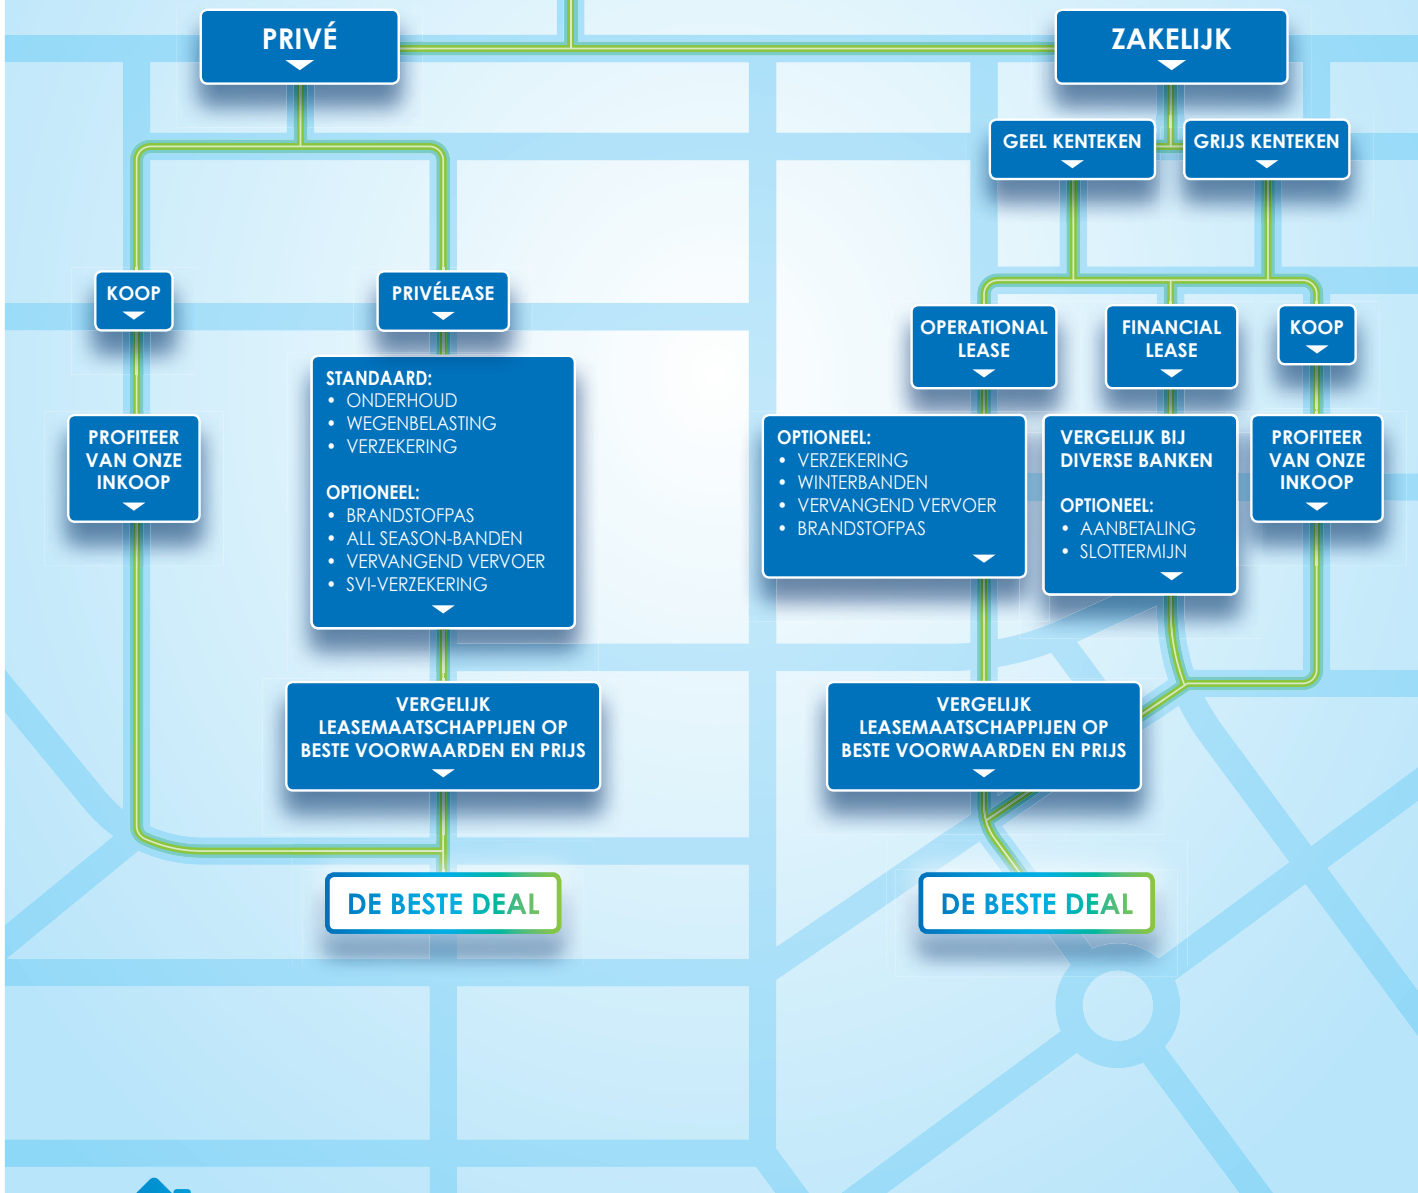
PRIVÉ

KOOP

PROFITEER VAN ONZE INKOOP

PRIVÉLEASE

STANDAARD:
• ONDERHOUD
• WEGENBELASTING
• VERZEKERING

OPTIONEEL:
• BRANDSTOFPAS
• ALL SEASON-BANDEN
• VERVANGEND VERVOER
• SVI-VERZEKERING

VERGELIJK LEASEMAATSCHAPPIJEN OP BESTE VOORWAARDEN EN PRIJS

DE BESTE DEAL

ZAKELIJK

GEEL KENTEKEN

GRIJS KENTEKEN

OPERATIONAL LEASE

OPTIONEEL:
• VERZEKERING
• WINTERBANDEN
• VERVANGEND VERVOER
• BRANDSTOFPAS

FINANCIAL LEASE

VERGELIJK BIJ DIVERSE BANKEN

OPTIONEEL:
• AANBETALING
• SLOTTERMIJN

KOOP

PROFITEER VAN ONZE INKOOP

VERGELIJK LEASEMAATSCHAPPIJEN OP BESTE VOORWAARDEN EN PRIJS

DE BESTE DEAL